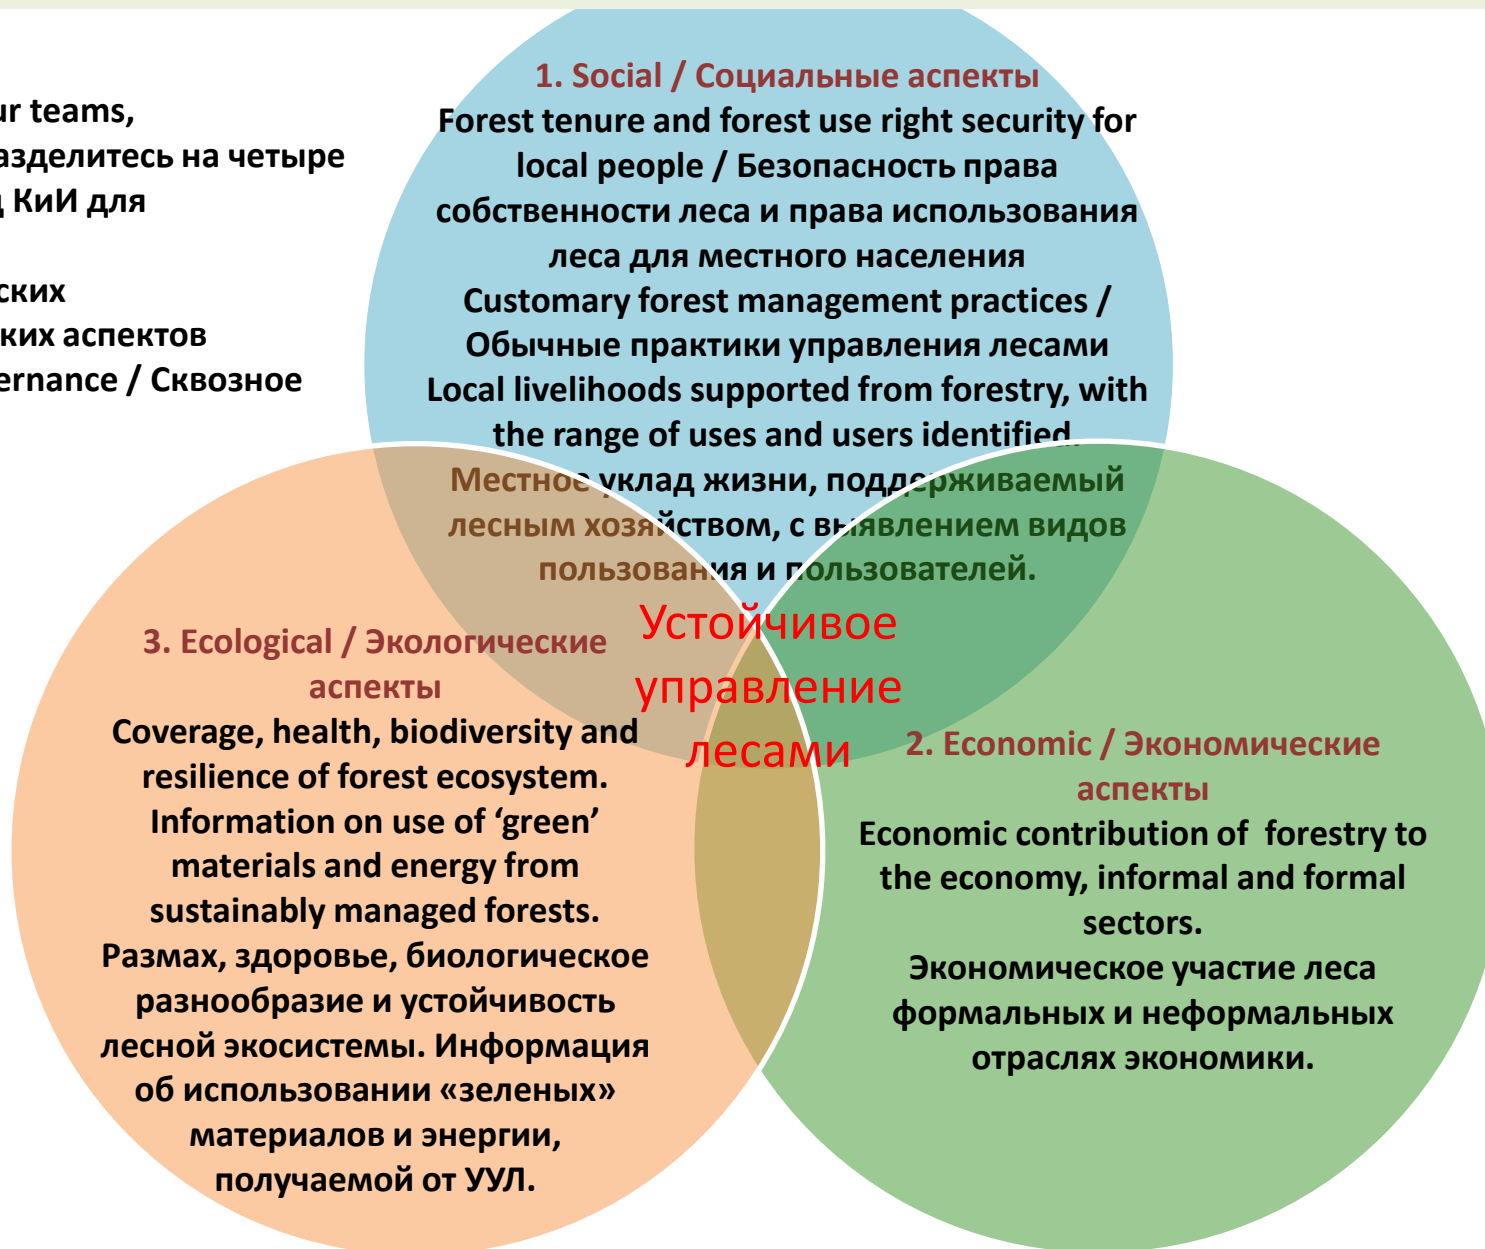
ur teams,
азделитесь на четыре
 КиИ для

ских
ких аспектов
ernance / Сквозное

1. Social / Социальные аспекты
Forest tenure and forest use right security for local people / Безопасность права собственности леса и права использования леса для местного населения
Customary forest management practices / Обычные практики управления лесами
Local livelihoods supported from forestry, with the range of uses and users identified
Местное уклад жизни, поддерживаемый лесным хозяйством, с выявлением видов пользования и пользователей.

Устойчивое управление лесами

3. Ecological / Экологические аспекты
Coverage, health, biodiversity and resilience of forest ecosystem.
Information on use of 'green' materials and energy from sustainably managed forests.
Размах, здоровье, биологическое разнообразие и устойчивость лесной экосистемы. Информация об использовании «зеленых» материалов и энергии, получаемой от УУЛ.

2. Economic / Экономические аспекты
Economic contribution of forestry to the economy, informal and formal sectors.
Экономическое участие леса формальных и неформальных отраслях экономики.